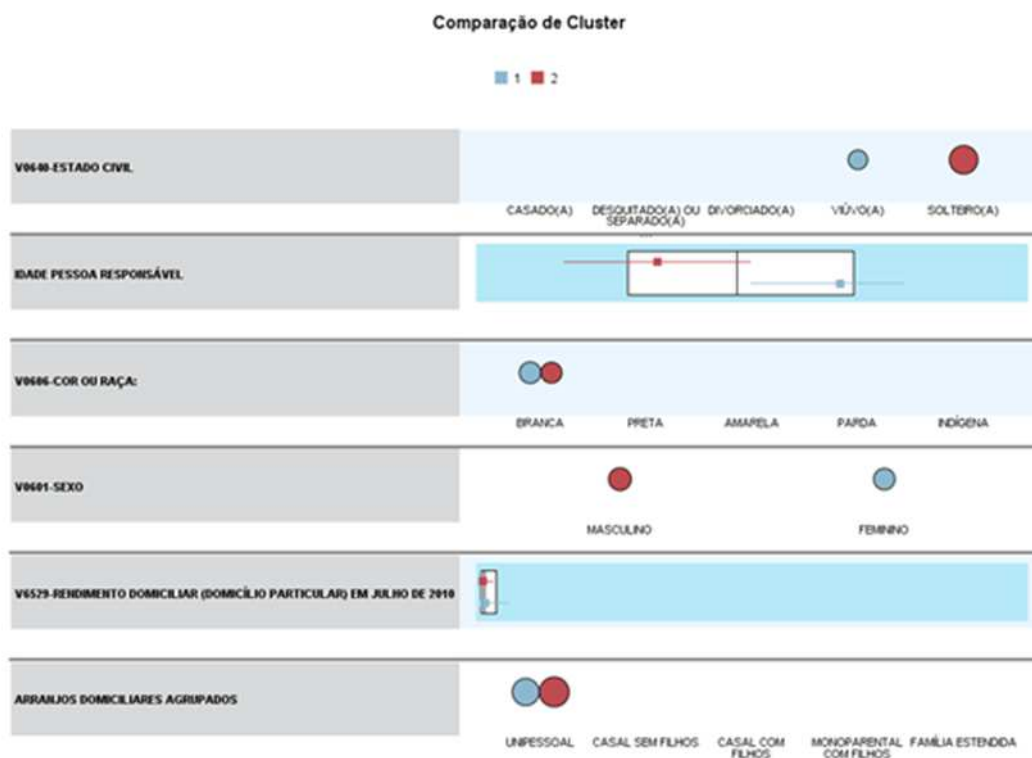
Comparação de Cluster

1 2

V0640-ESTADO CIVIL

CASADO(A) DESQUITADO(A) OU SEPARADO(A) DIVORCIADO(A) VIÚVO(A) SOLTEIRO(A)

IDADE PESSOA RESPONSÁVEL

V0606-COR OU RAÇA:

BRANCA PRETA AMARELA PARDA INDÍGENA

V0601-SEXO

MASCULINO FEMININO

V6529-RENDIMENTO DOMICILIAR (DOMICÍLIO PARTICULAR) EM JULHO DE 2010

ARRANJOS DOMICILIARES AGRUPADOS

UNIPESSOAL CASAL SEM FILHOS CASAL COM FILHOS MONOPARENTAL COM FILHOS FAMÍLIA ESTENDIDA